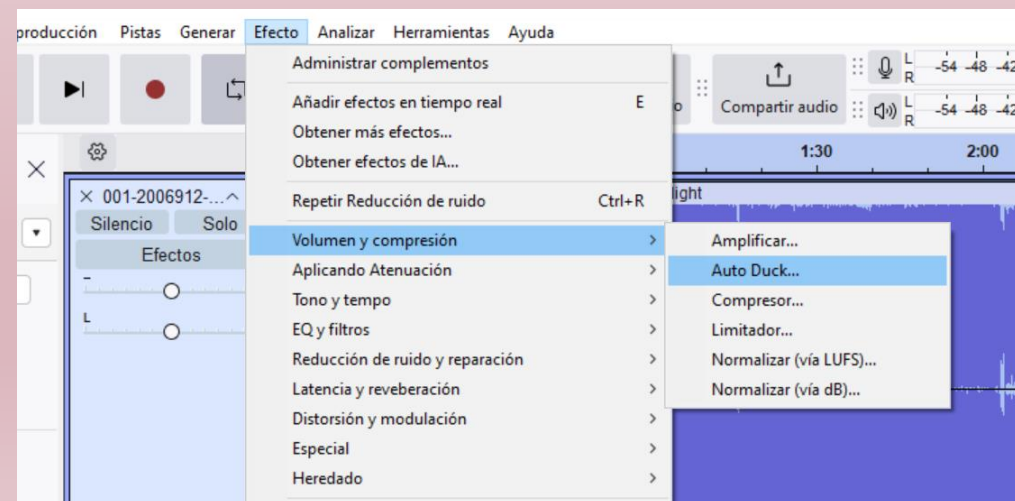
producción Pistas Generar Efecto Analizar Herramientas Ayuda

Administrar complementos
Añadir efectos en tiempo real E
Obtener más efectos...
Obtener efectos de IA...
Repetir Reducción de ruido Ctrl+R
Volumen y compresión
Aplicando Atenuación
Tono y tempo
EQ y filtros
Reducción de ruido y reparación
Latencia y reveberación
Distorsión y modulación
Especial
Heredado

Amplificar...
Auto Duck...
Compresor...
Limitador...
Normalizar (vía LUFS)...
Normalizar (vía dB)...

Compartir audio
L R -54 -48 -42
L R -54 -48 -42
1:30 2:00
× 001-2006912-...
Silencio Solo
Efectos
L
ight